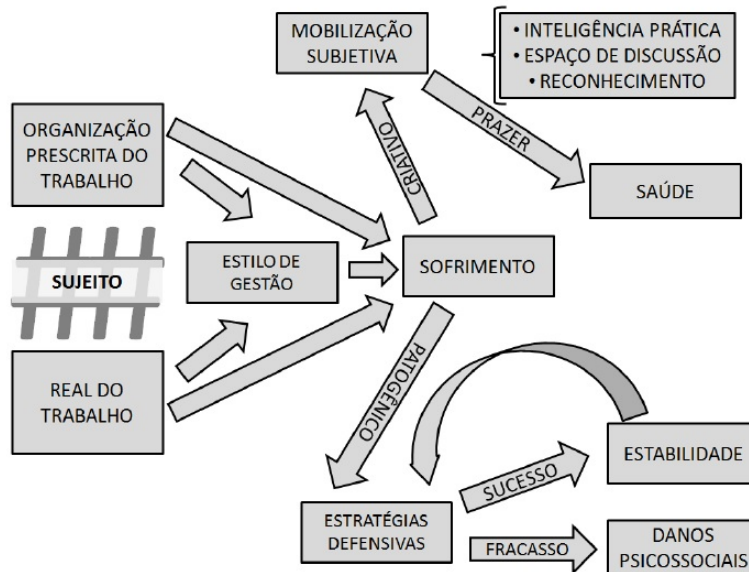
MOBILIZAÇÃO SUBJETIVA

• INTELIGÊNCIA PRÁTICA
• ESPAÇO DE DISCUSSÃO
• RECONHECIMENTO

ORGANIZAÇÃO PRESCRITA DO TRABALHO

CRIATIVO

PRAZER

SAÚDE

SUJEITO

ESTILO DE GESTÃO

SOFRIMENTO

REAL DO TRABALHO

PATOGÊNICO

ESTABILIDADE

SUCESSO

ESTRATÉGIAS DEFENSIVAS

FRACASSO

DANOS PSICOSSOCIAIS